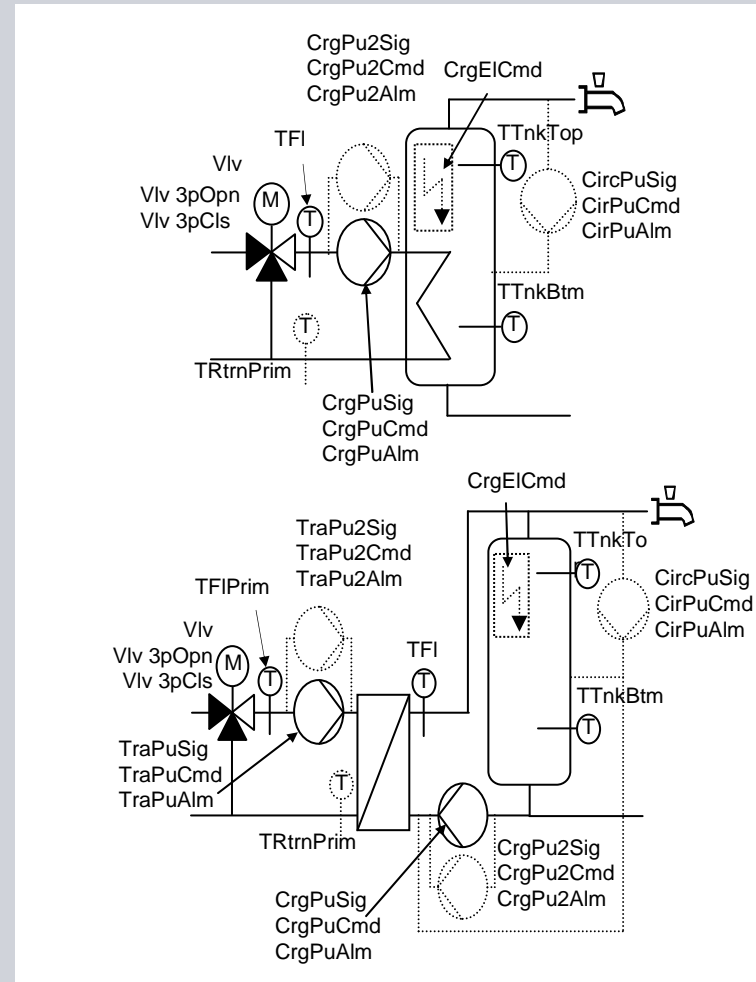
CrgPu2Sig
CrgPu2Cmd
CrgPu2Alm

CrgElCmd

TTnkTop

TFl

Vlv
Vlv 3pOpn
Vlv 3pCls

M

T

T

CircPuSig
CirPuCmd
CirPuAlm

TTnkBtm

T

T

TRtrnPrim

CrgPuSig
CrgPuCmd
CrgPuAlm

CrgElCmd

TraPu2Sig
TraPu2Cmd
TraPu2Alm

TTnkTo

T

TFlPrim

CircPuSig
CirPuCmd
CirPuAlm

Vlv
Vlv 3pOpn
Vlv 3pCls

M

T

TFl

T

TTnkBtm

T

TraPuSig
TraPuCmd
TraPuAlm

T

TRtrnPrim

CrgPu2Sig
CrgPu2Cmd
CrgPu2Alm

CrgPuSig
CrgPuCmd
CrgPuAlm